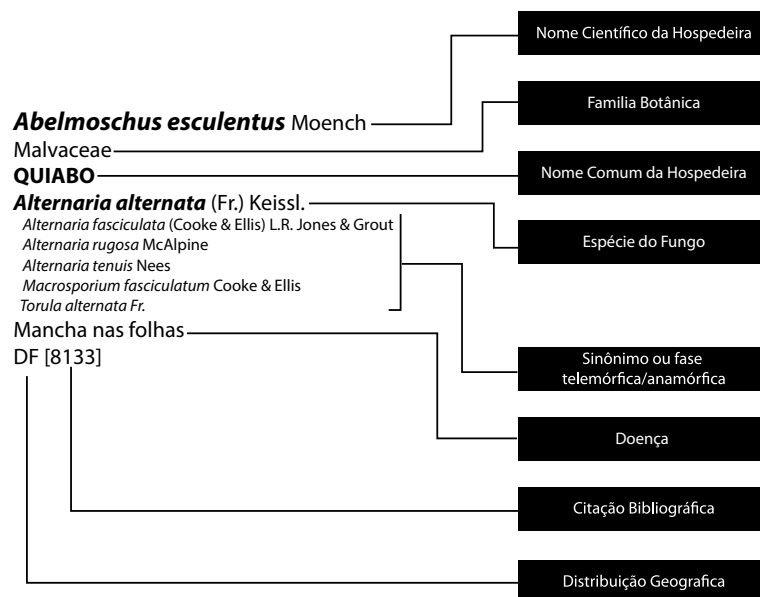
Nome Científico da Hospedeira

Familia Botânica

*Abelmoschus esculentus* Moench

Malvaceae

**QUIABO**

Nome Comum da Hospedeira

***Alternaria alternata*** (Fr.) Keissl.

*Alternaria fasciculata* (Cooke & Ellis) L.R. Jones & Grout
*Alternaria rugosa* McAlpine
*Alternaria tenuis* Nees
*Macrosporium fasciculatum* Cooke & Ellis
*Torula alternata Fr.*

Espécie do Fungo

Mancha nas folhas

DF [8133]

Sinônimo ou fase telemórfica/anamórfica

Doença

Citação Bibliográfica

Distribuição Geografica